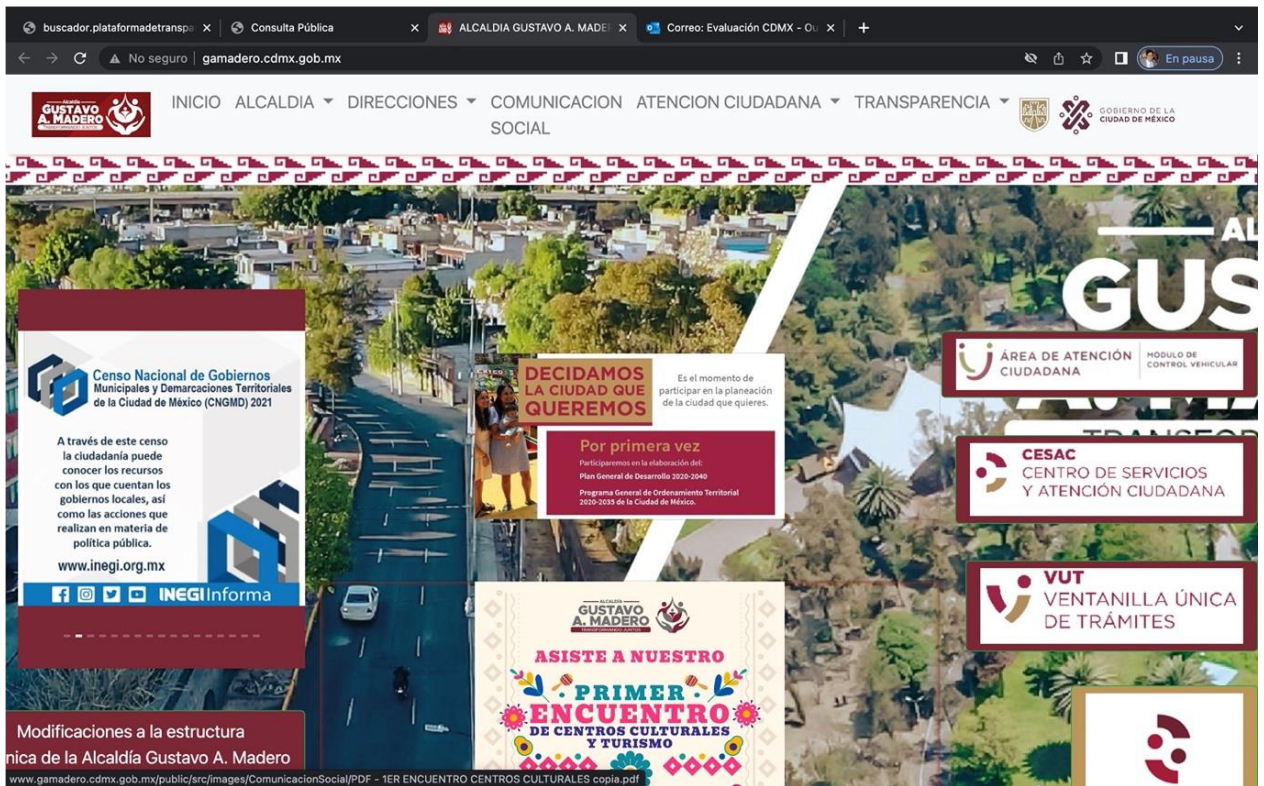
buscador.plataformadetranspa ×   Consulta Pública ×   ALCALDIA GUSTAVO A. MADER ×   Correo: Evaluación CDMX - Ou ×   +

No seguro | gamadero.cdmx.gob.mx

En pausa

Alcaldía GUSTAVO A. MADERO TRANSFORMANDO JUNTOS

INICIO ALCALDIA ▾ DIRECCIONES ▾ COMUNICACION SOCIAL ATENCION CIUDADANA ▾ TRANSPARENCIA ▾

GOBIERNO DE LA CIUDAD DE MÉXICO

Censo Nacional de Gobiernos Municipales y Demarcaciones Territoriales de la Ciudad de México (CNGMD) 2021

A través de este censo la ciudadanía puede conocer los recursos con los que cuentan los gobiernos locales, así como las acciones que realizan en materia de política pública.

www.inegi.org.mx

INEGI Informa

DECIDAMOS LA CIUDAD QUE QUEREMOS

Es el momento de participar en la planeación de la ciudad que quieres.

Por primera vez

Participaremos en la elaboración del:

Plan General de Desarrollo 2020-2040

Programa General de Ordenamiento Territorial 2020-2035 de la Ciudad de México.

AL

GUS

ÁREA DE ATENCIÓN CIUDADANA | MODULO DE CONTROL VEHICULAR

CESAC CENTRO DE SERVICIOS Y ATENCIÓN CIUDADANA

VUT VENTANILLA ÚNICA DE TRÁMITES

ALCALDÍA GUSTAVO A. MADERO TRANSFORMANDO JUNTOS

ASISTE A NUESTRO PRIMER ENCUENTRO DE CENTROS CULTURALES Y TURISMO

Modificaciones a la estructura
nica de la Alcaldía Gustavo A. Madero

www.gamadero.cdmx.gob.mx/public/src/images/ComunicacionSocial/PDF - 1ER ENCUENTRO CENTROS CULTURALES copia.pdf